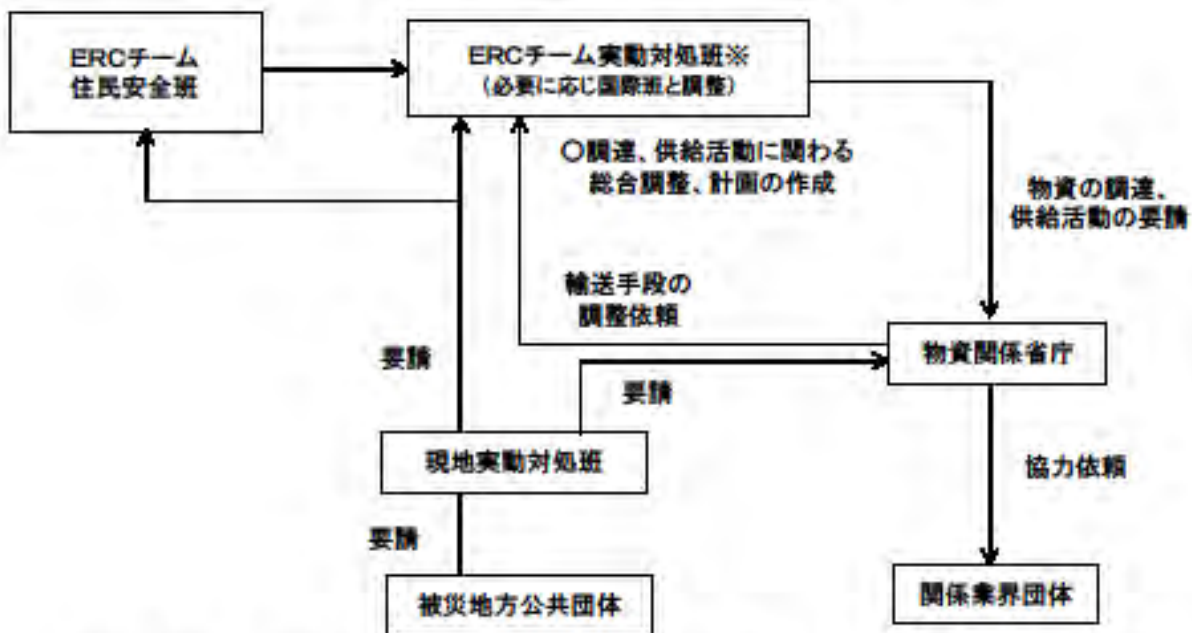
ERCチーム
住民安全班

ERCチーム実動対処班※
（必要に応じ国際班と調整）

○調達、供給活動に関わる
総合調整、計画の作成

物資の調達、
供給活動の要請

輸送手段の
調整依頼

要請

物資関係省庁

要請

現地実動対処班

協力依頼

要請

被災地方公共団体

関係業界団体